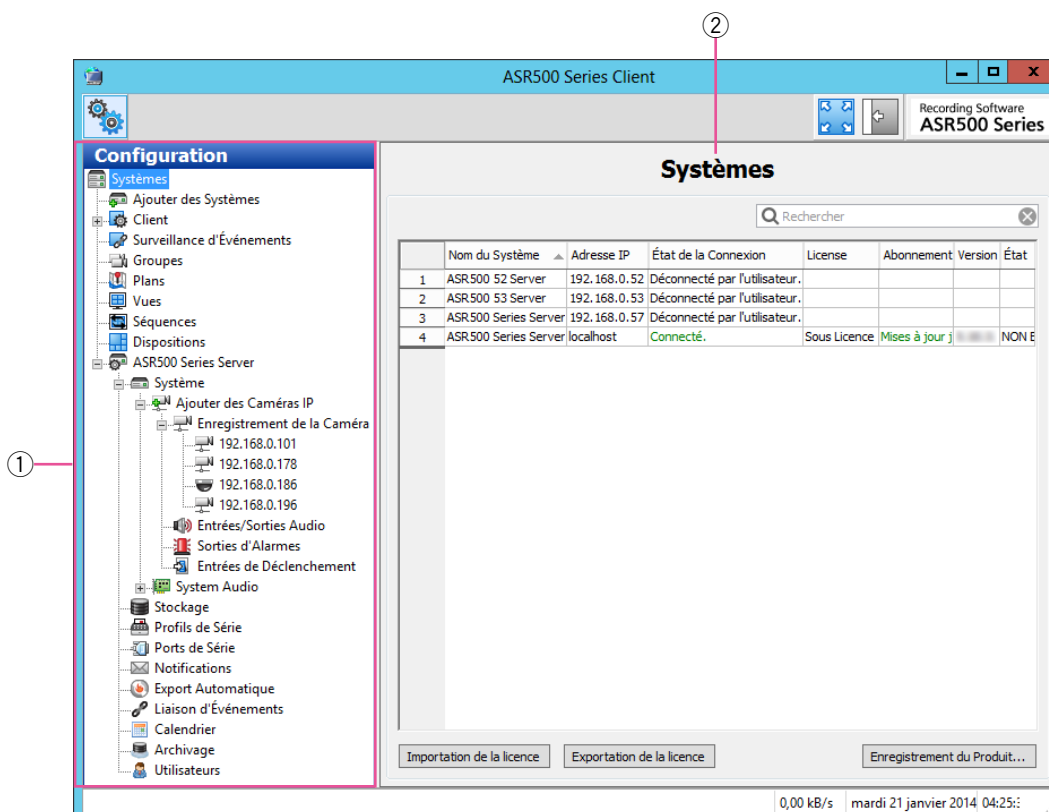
②

ASR500 Series Client

Recording Software
ASR500 Series

Configuration

Systèmes
Ajouter des Systèmes
Client
Surveillance d'Événements
Groupes
Plans
Vues
Séquences
Dispositions
ASR500 Series Server
Système
Ajouter des Caméras IP
Enregistrement de la Caméra
192.168.0.101
192.168.0.178
192.168.0.186
192.168.0.196
Entrées/Sorties Audio
Sorties d'Alarmes
Entrées de Déclenchement
System Audio
Stockage
Profils de Série
Ports de Série
Notifications
Export Automatique
Liaison d'Événements
Calendrier
Archivage
Utilisateurs

①

Systèmes

Rechercher

| | Nom du Système | Adresse IP | État de la Connexion | License | Abonnement | Version | État |
|---|---|---|---|---|---|---|---|
| 1 | ASR500 52 Server | 192.168.0.52 | Déconnecté par l'utilisateur. | | | | |
| 2 | ASR500 53 Server | 192.168.0.53 | Déconnecté par l'utilisateur. | | | | |
| 3 | ASR500 Series Server | 192.168.0.57 | Déconnecté par l'utilisateur. | | | | |
| 4 | ASR500 Series Server | localhost | Connecté. | Sous Licence | Mises à jour j | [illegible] | NON E |

Importation de la licence
Exportation de la licence
Enregistrement du Produit...

0,00 kB/s
mardi 21 janvier 2014
04:25:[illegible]